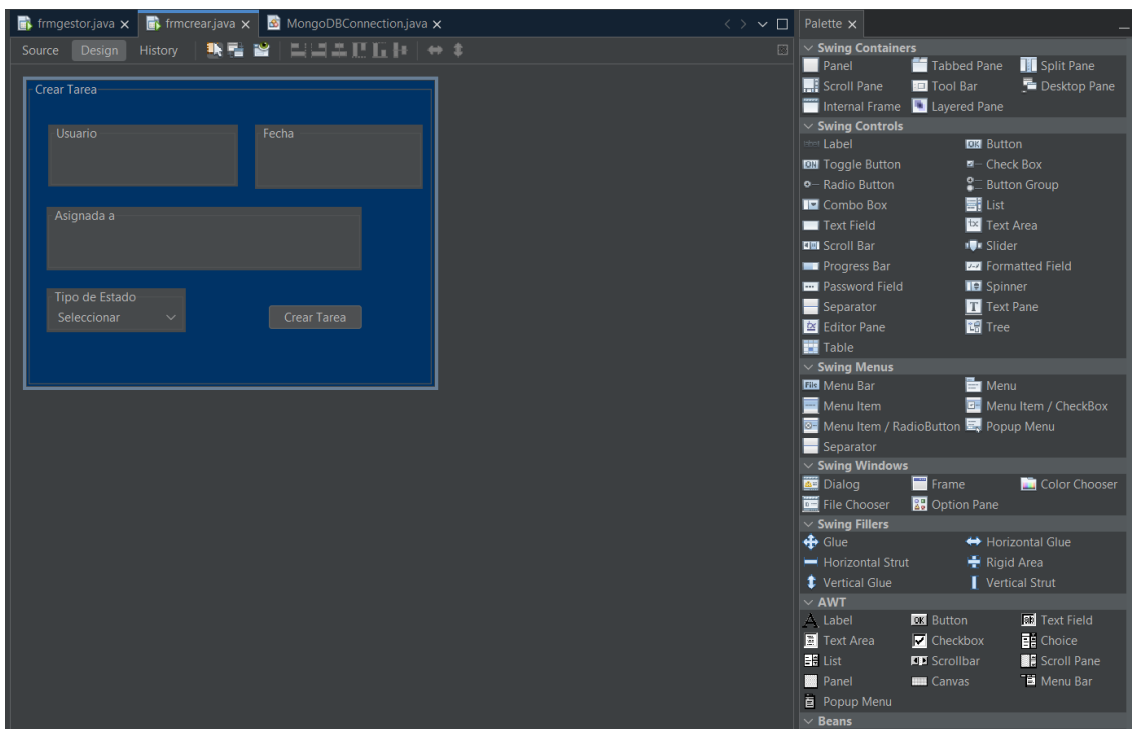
frmgestor.java ✕ frmcrear.java ✕ MongoDBConnection.java ✕

Source Design History

Crear Tarea

Usuario

Fecha

Asignada a

Tipo de Estado

Seleccionar

Crear Tarea

Palette ✕

Swing Containers

Panel Tabbed Pane Split Pane
Scroll Pane Tool Bar Desktop Pane
Internal Frame Layered Pane

Swing Controls

Label Button
Toggle Button Check Box
Radio Button Button Group
Combo Box List
Text Field Text Area
Scroll Bar Slider
Progress Bar Formatted Field
Password Field Spinner
Separator Text Pane
Editor Pane Tree
Table

Swing Menus

Menu Bar Menu
Menu Item Menu Item / CheckBox
Menu Item / RadioButton Popup Menu
Separator

Swing Windows

Dialog Frame Color Chooser
File Chooser Option Pane

Swing Fillers

Glue Horizontal Glue
Horizontal Strut Rigid Area
Vertical Glue Vertical Strut

AWT

Label Button Text Field
Text Area Checkbox Choice
List Scrollbar Scroll Pane
Panel Canvas Menu Bar
Popup Menu

Beans